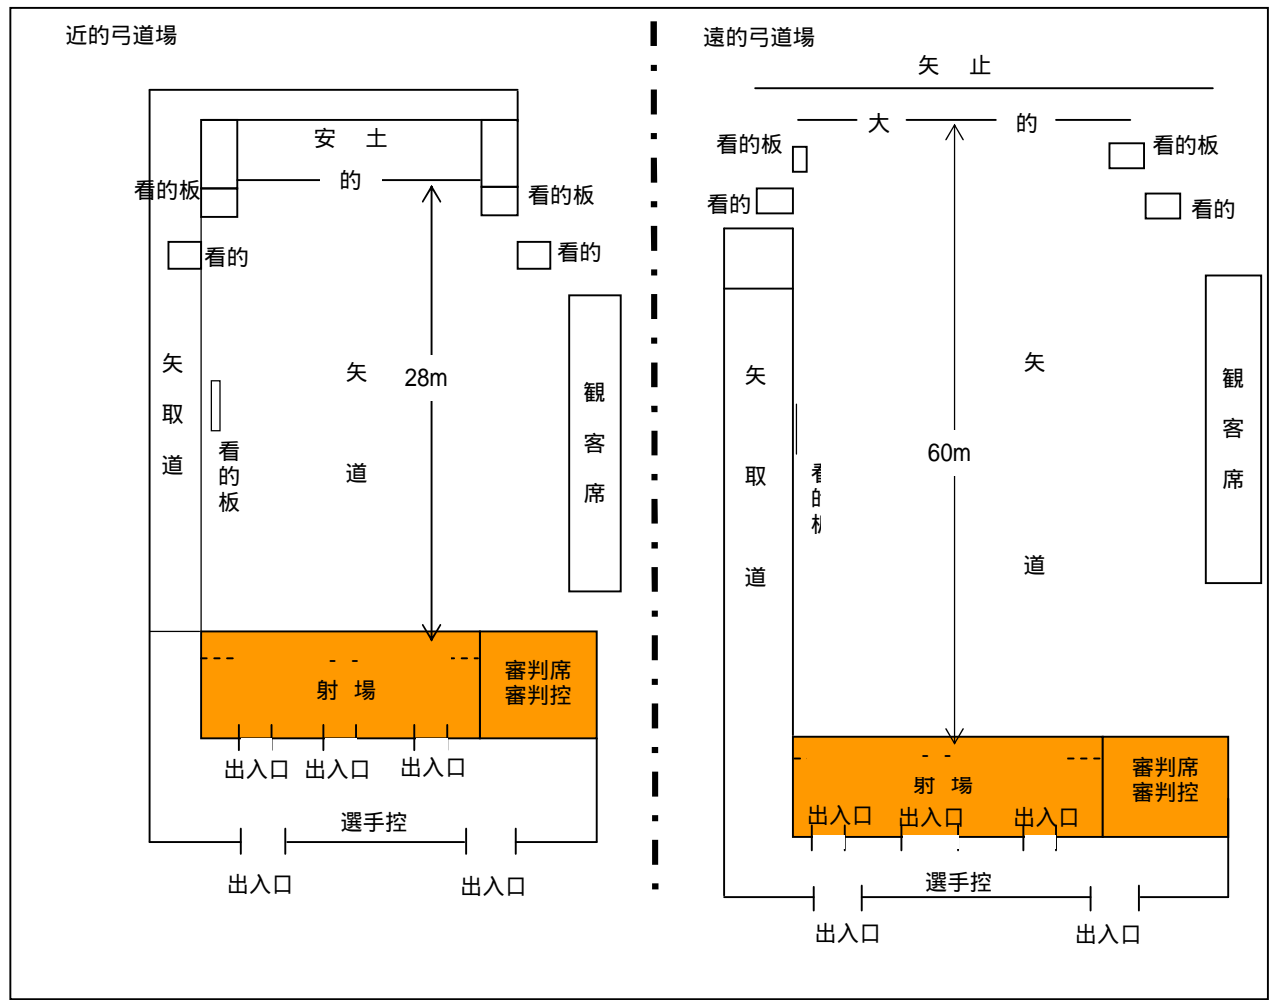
近的弓道場

安　土

的

看的板

看的板

看的

看的

矢取道

看的板

矢

28m

道

観客席

射　場

審判席
審判控

出入口　出入口　出入口

選手控

出入口　出入口

遠的弓道場

矢　止

大　的

看的板

看的板

看的

看的

矢取道

看的板

矢

60m

道

観客席

射　場

審判席
審判控

出入口　出入口　出入口

選手控

出入口　出入口